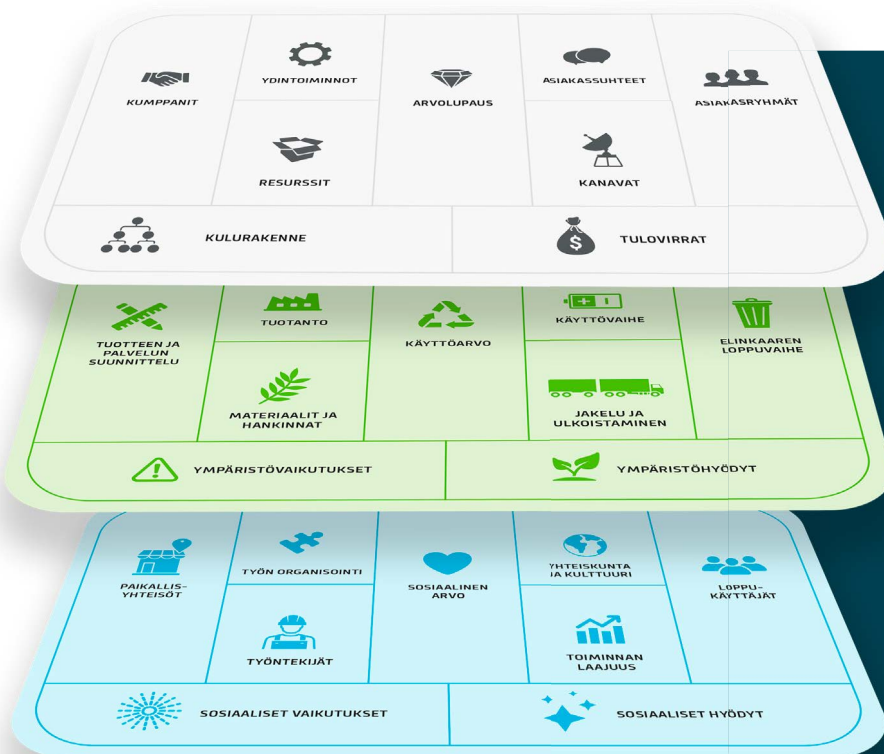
KUMPPANIT

YDINTOIMINNOT

RESURSSIT

ARVOLUPAUS

ASIAKASSUHTEET

KANAVAT

ASIAKASRYHMÄT

KULURAKENNE

TULOVIRRAT

TUOTTEEN JA PALVELUN SUUNNITTELU

TUOTANTO

MATERIAALIT JA HANKINNAT

KÄYTTÖARVO

KÄYTTÖVAIHE

JAKELU JA ULKOISTAMINEN

ELINKAAREN LOPPUVAIHE

YMPÄRISTÖVAIKUTUKSET

YMPÄRISTÖHYÖDYT

PAIKALLIS-YHTEISÖT

TYÖN ORGANISOINTI

TYÖNTEKIJÄT

SOSIAALINEN ARVO

YHTEISKUNTA JA KULTTUURI

TOIMINNAN LAAJUUS

LOPPU-KÄYTTÄJÄT

SOSIAALISET VAIKUTUKSET

SOSIAALISET HYÖDYT